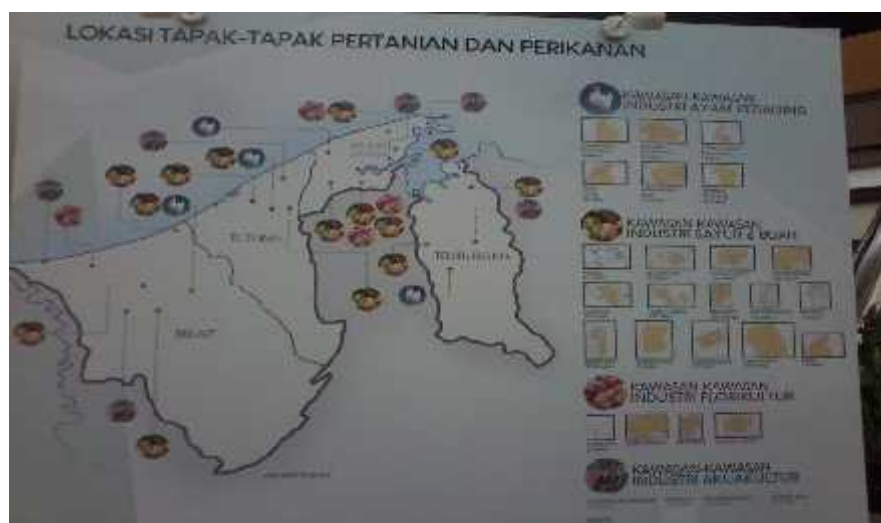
LOKASI TAPAK-TAPAK PERTANIAN DAN PERIKANAN

KAWASAN-KAWASAN INDUSTRI AYAM PEDAGING

KAWASAN-KAWASAN INDUSTRI SAYUR & BUAH

KAWASAN-KAWASAN INDUSTRI FLORIKULTUR

KAWASAN-KAWASAN INDUSTRI AKUAKULTUR

TUTONG

BELAIT

TEMBURONG

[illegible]